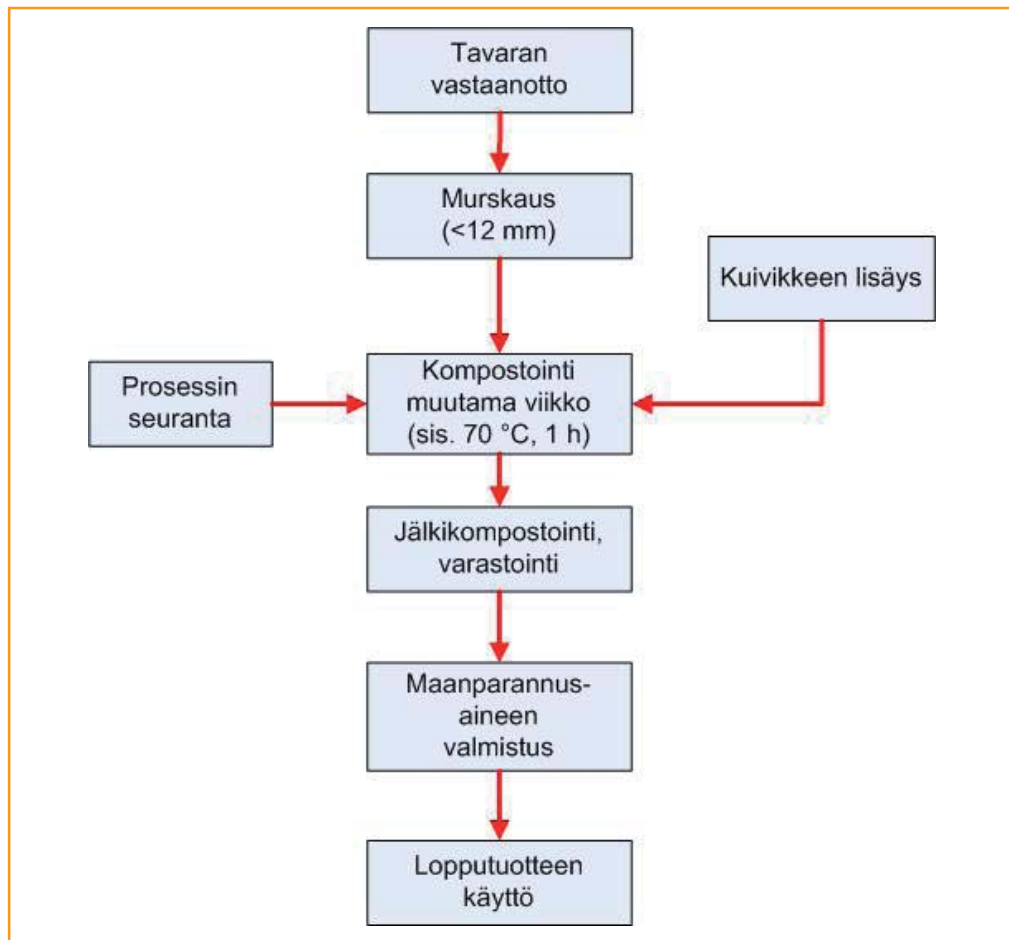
Tavaran vastaanotto

Murskaus (<12 mm)

Kuivikkeen lisäys

Prosessin seuranta

Kompostointi muutama viikko (sis. 70 °C, 1 h)

Jälkikompostointi, varastointi

Maanparannusaineen valmistus

Lopputuotteen käyttö